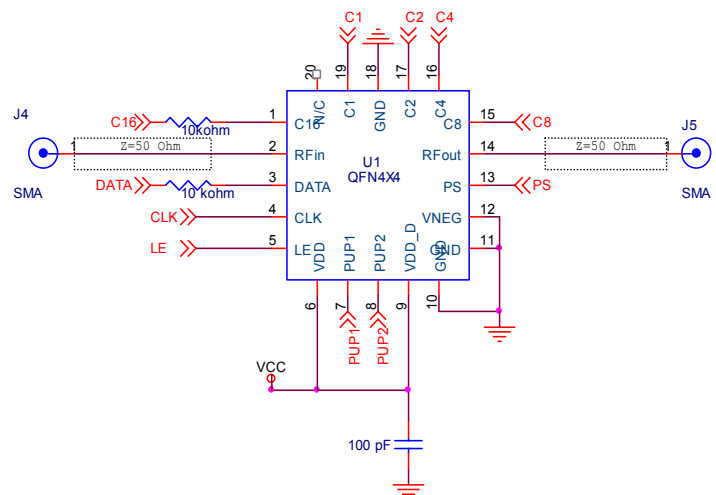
C1 C2 C4

20 19 18 17 16

N/C C1 GND C2 C4

J4

C16 10kohm 1 C16 C8 15 C8 J5

1 Z=50 Ohm 2 RFin U1 RFout 14 Z=50 Ohm 1

SMA QFN4X4 SMA

DATA 10 kohm 3 DATA PS 13 PS

CLK 4 CLK VNEG 12

LE 5 LE GND 11

VDD PUP1 PUP2 VDD_D GND

6 7 8 9 10

PUP1 PUP2

VCC

100 pF